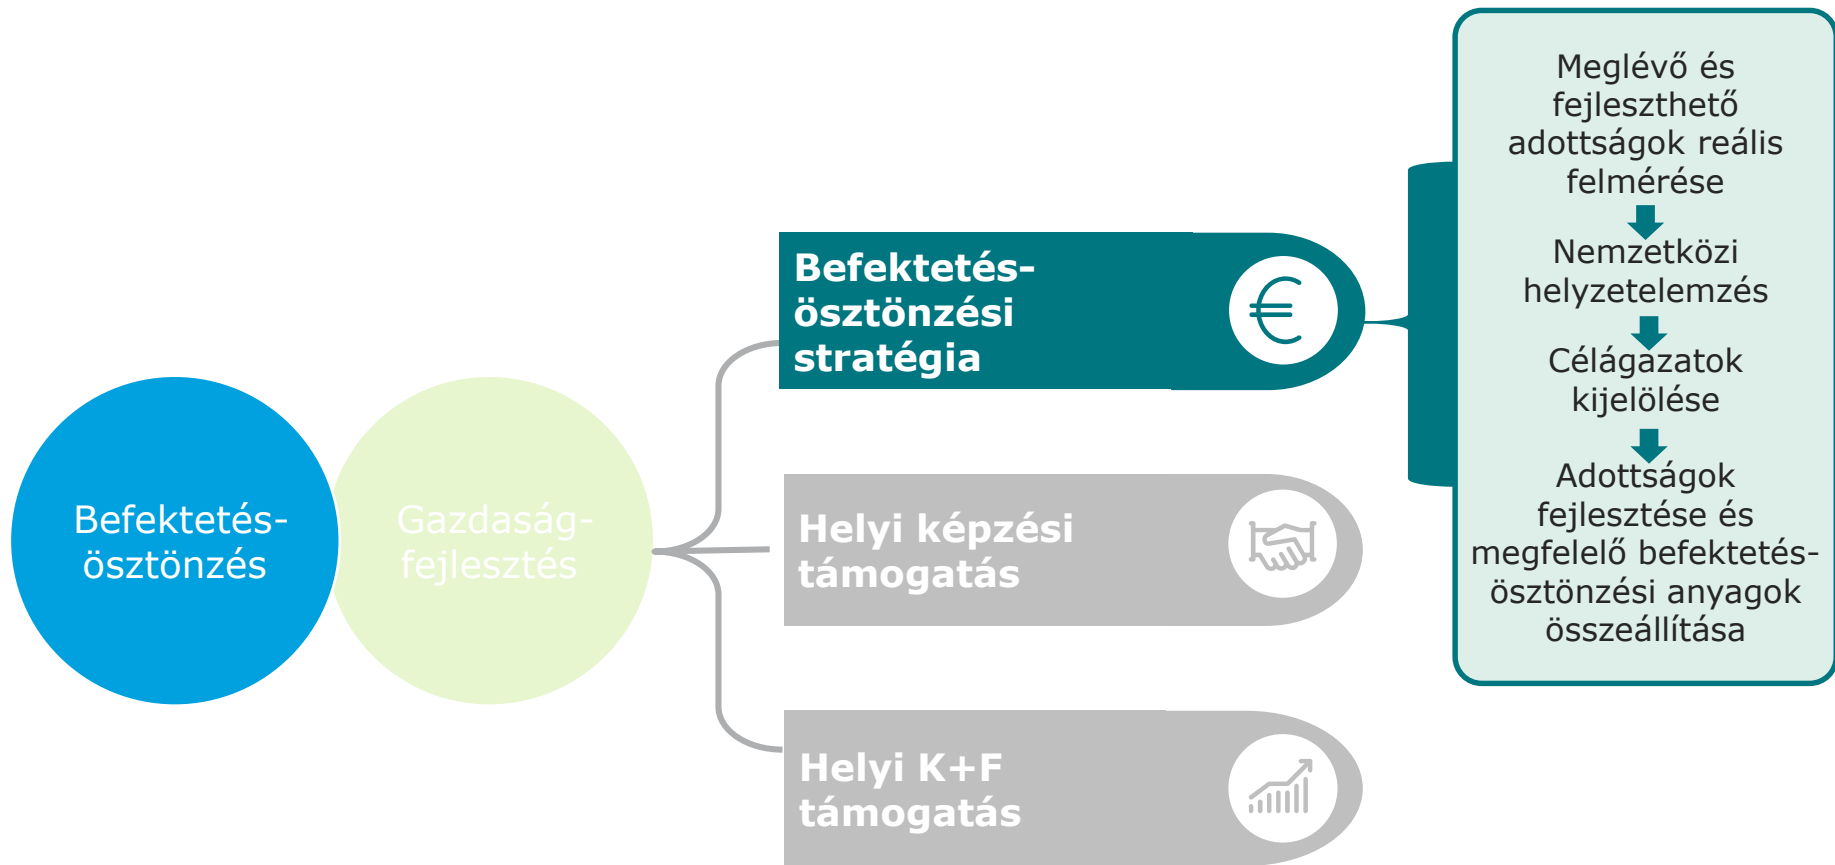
Befektetés-ösztönzés

Gazdaság-fejlesztés

Befektetés-ösztönzési stratégia

Helyi képzési támogatás

Helyi K+F támogatás

Meglévő és fejleszthető adottságok reális felmérése

Nemzetközi helyzetelemzés

Célágazatok kijelölése

Adottságok fejlesztése és megfelelő befektetés-ösztönzési anyagok összeállítása